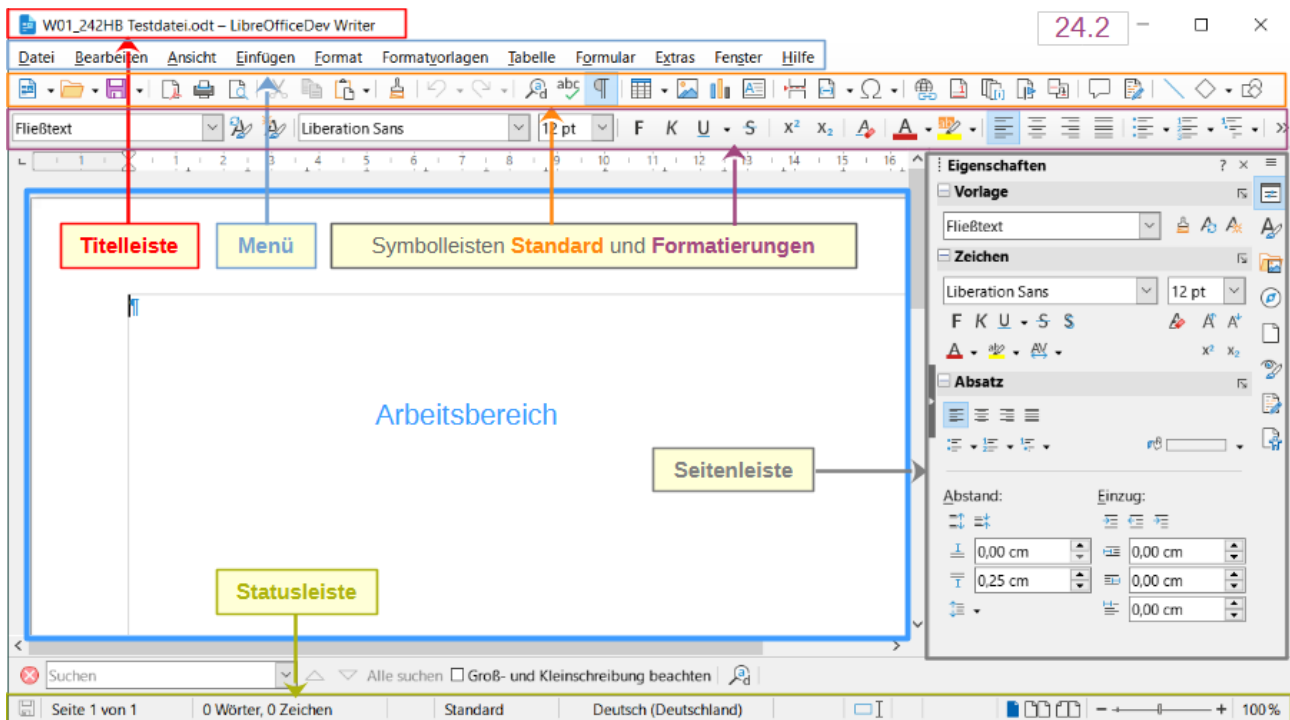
W01_242HB Testdatei.odt – LibreOfficeDev Writer

24.2

Datei Bearbeiten Ansicht Einfügen Format Formatvorlagen Tabelle Formular Extras Fenster Hilfe

Fließtext Liberation Sans 12 pt F K U S $x^2$ $x_2$

Eigenschaften

Vorlage

Fließtext

Zeichen

Liberation Sans 12 pt

F K U S S

Absatz

Abstand:

Einzug:

0,00 cm

0,25 cm

0,00 cm

0,00 cm

0,00 cm

Titelleiste

Menü

Symbolleisten Standard und Formatierungen

Arbeitsbereich

Seitenleiste

Statusleiste

Suchen

Alle suchen Groß- und Kleinschreibung beachten

Seite 1 von 1 0 Wörter, 0 Zeichen Standard Deutsch (Deutschland) 100 %